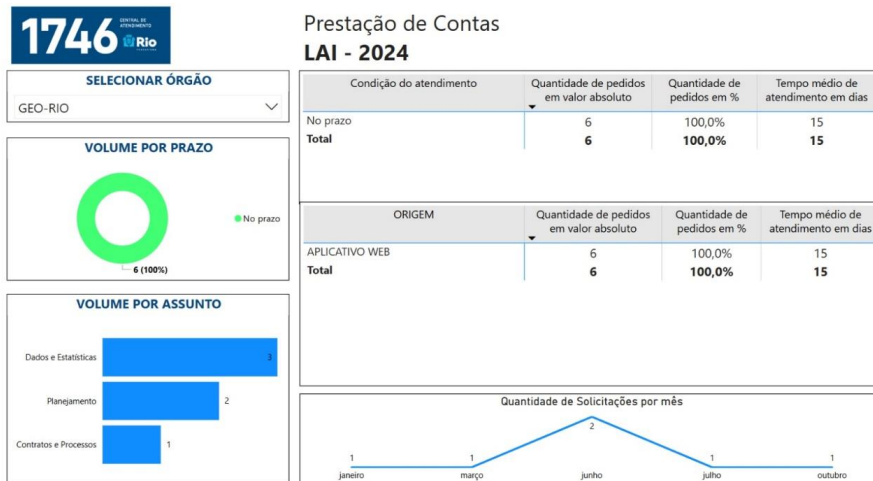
1746 CENTRAL DE ATENDIMENTO Rio

Prestação de Contas
LAI - 2024

SELECIONAR ÓRGÃO
GEO-RIO

VOLUME POR PRAZO
No prazo
6 (100%)

VOLUME POR ASSUNTO
Dados e Estatísticas 3
Planejamento 2
Contratos e Processos 1

| Condição do atendimento | Quantidade de pedidos em valor absoluto | Quantidade de pedidos em % | Tempo médio de atendimento em dias |
|---|---|---|---|
| No prazo | 6 | 100,0% | 15 |
| **Total** | **6** | **100,0%** | **15** |

| ORIGEM | Quantidade de pedidos em valor absoluto | Quantidade de pedidos em % | Tempo médio de atendimento em dias |
|---|---|---|---|
| APLICATIVO WEB | 6 | 100,0% | 15 |
| **Total** | **6** | **100,0%** | **15** |

Quantidade de Solicitações por mês
1 janeiro
1 março
2 junho
1 julho
1 outubro